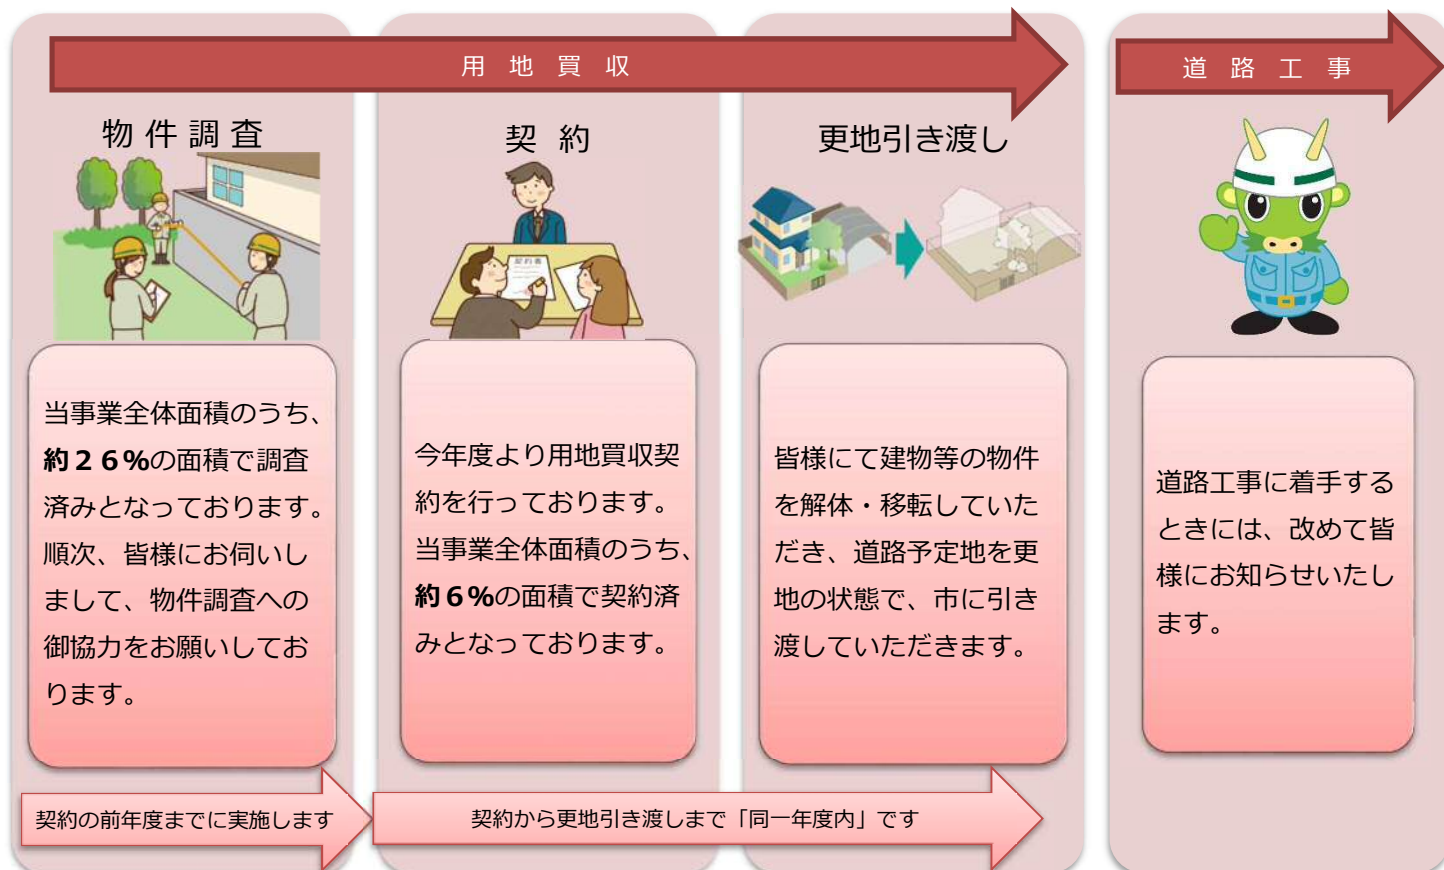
用 地 買 収

道 路 工 事

物 件 調 査

当事業全体面積のうち、**約２６%**の面積で調査済みとなっております。順次、皆様にお伺いしまして、物件調査への御協力をお願いしております。

契 約

契約書

今年度より用地買収契約を行っております。当事業全体面積のうち、**約６%**の面積で契約済みとなっております。

更地引き渡し

皆様にて建物等の物件を解体・移転していただき、道路予定地を更地の状態で、市に引き渡していただきます。

道路工事に着手するときには、改めて皆様にお知らせいたします。

契約の前年度までに実施します

契約から更地引き渡しまで「同一年度内」です